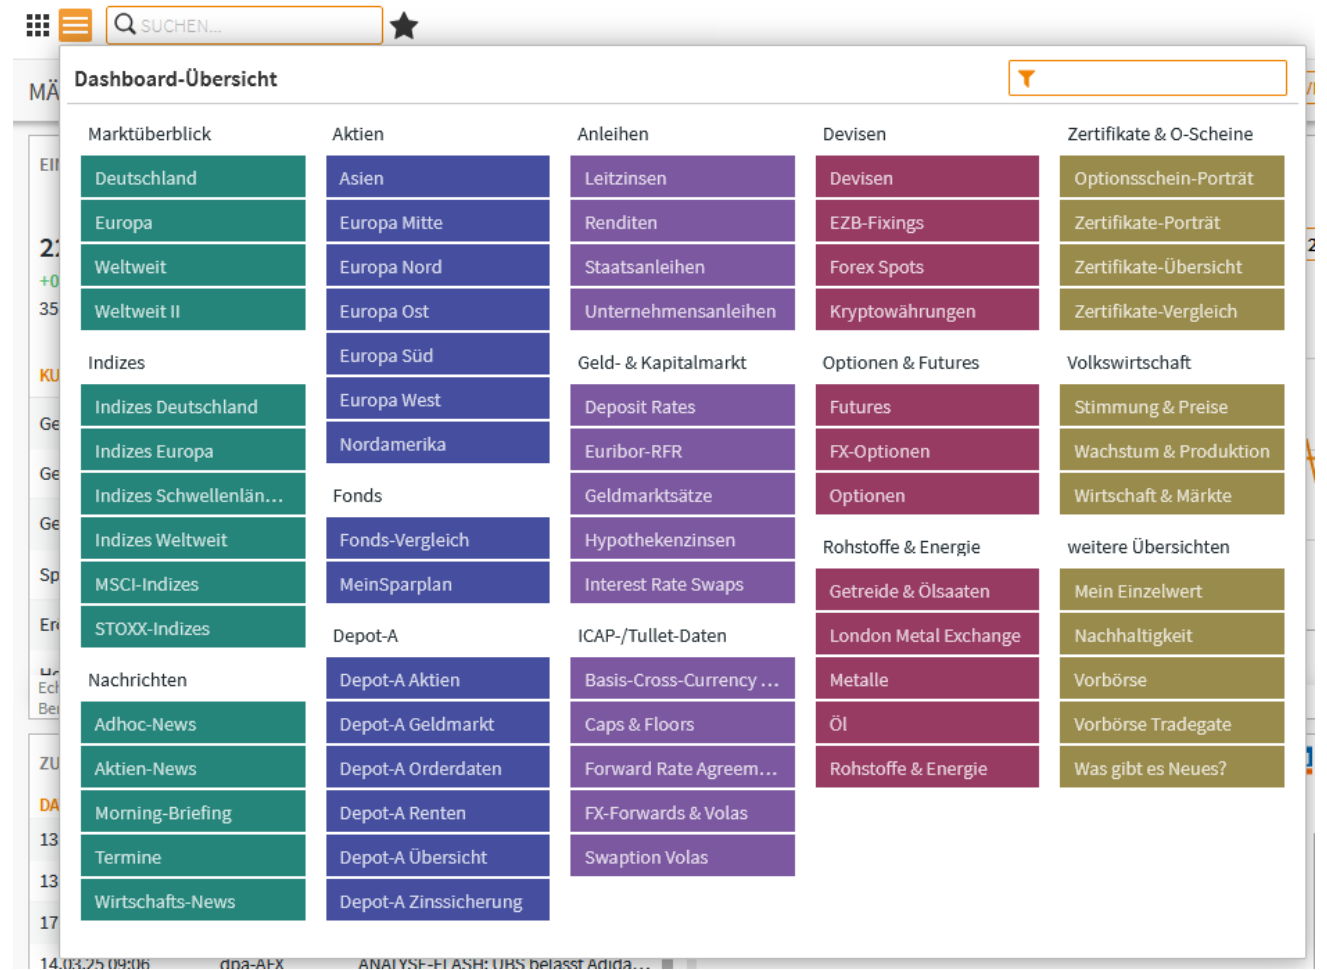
SUCHEN...

Dashboard-Übersicht

Marktüberblick
Deutschland
Europa
Weltweit
Weltweit II

Indizes
Indizes Deutschland
Indizes Europa
Indizes Schwellenlän...
Indizes Weltweit
MSCI-Indizes
STOXX-Indizes

Nachrichten
Adhoc-News
Aktien-News
Morning-Briefing
Termine
Wirtschafts-News

Aktien
Asien
Europa Mitte
Europa Nord
Europa Ost
Europa Süd
Europa West
Nordamerika

Fonds
Fonds-Vergleich
MeinSparplan

Depot-A
Depot-A Aktien
Depot-A Geldmarkt
Depot-A Orderdaten
Depot-A Renten
Depot-A Übersicht
Depot-A Zinssicherung

Anleihen
Leitzinsen
Renditen
Staatsanleihen
Unternehmensanleihen

Geld- & Kapitalmarkt
Deposit Rates
Euribor-RFR
Geldmarktsätze
Hypothekenzinsen
Interest Rate Swaps

ICAP-/Tullet-Daten
Basis-Cross-Currency ...
Caps & Floors
Forward Rate Agreem...
FX-Forwards & Volas
Swaption Volas

Devisen
Devisen
EZB-Fixings
Forex Spots
Kryptowährungen

Optionen & Futures
Futures
FX-Optionen
Optionen

Rohstoffe & Energie
Getreide & Ölsaaten
London Metal Exchange
Metalle
Öl
Rohstoffe & Energie

Zertifikate & O-Scheine
Optionsschein-Porträt
Zertifikate-Porträt
Zertifikate-Übersicht
Zertifikate-Vergleich

Volkswirtschaft
Stimmung & Preise
Wachstum & Produktion
Wirtschaft & Märkte

weitere Übersichten
Mein Einzelwert
Nachhaltigkeit
Vorbörse
Vorbörse Tradegate
Was gibt es Neues?

14.03.25 09:06 dpa-AFX ANALYSE-FLASH: UBS belasst Adida...